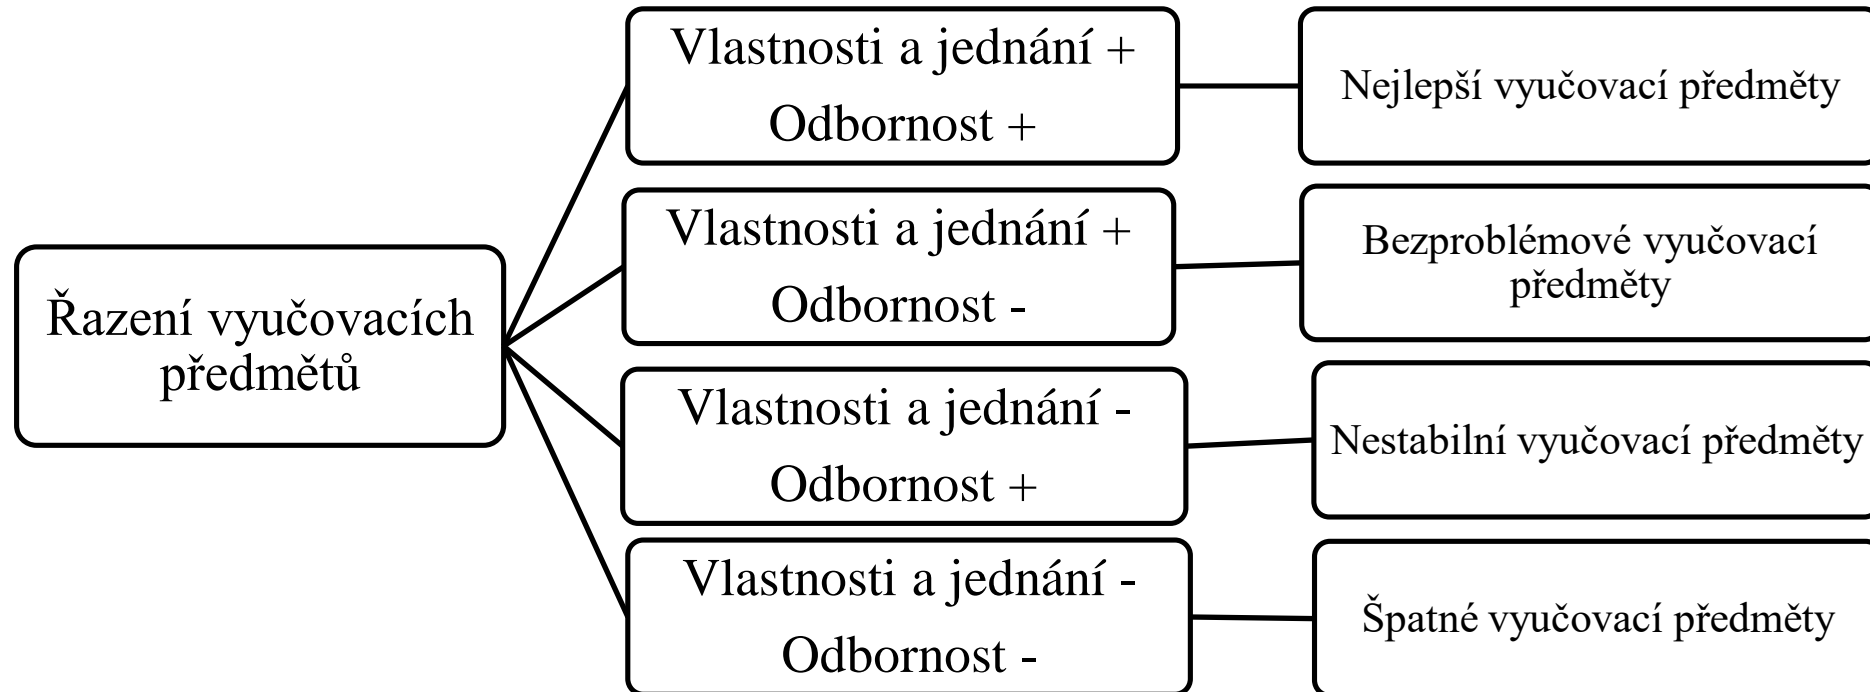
Řazení vyučovacích předmětů

Vlastnosti a jednání + Odbornost +

Nejlepší vyučovací předměty

Vlastnosti a jednání + Odbornost -

Bezproblémové vyučovací předměty

Vlastnosti a jednání - Odbornost +

Nestabilní vyučovací předměty

Vlastnosti a jednání - Odbornost -

Špatné vyučovací předměty